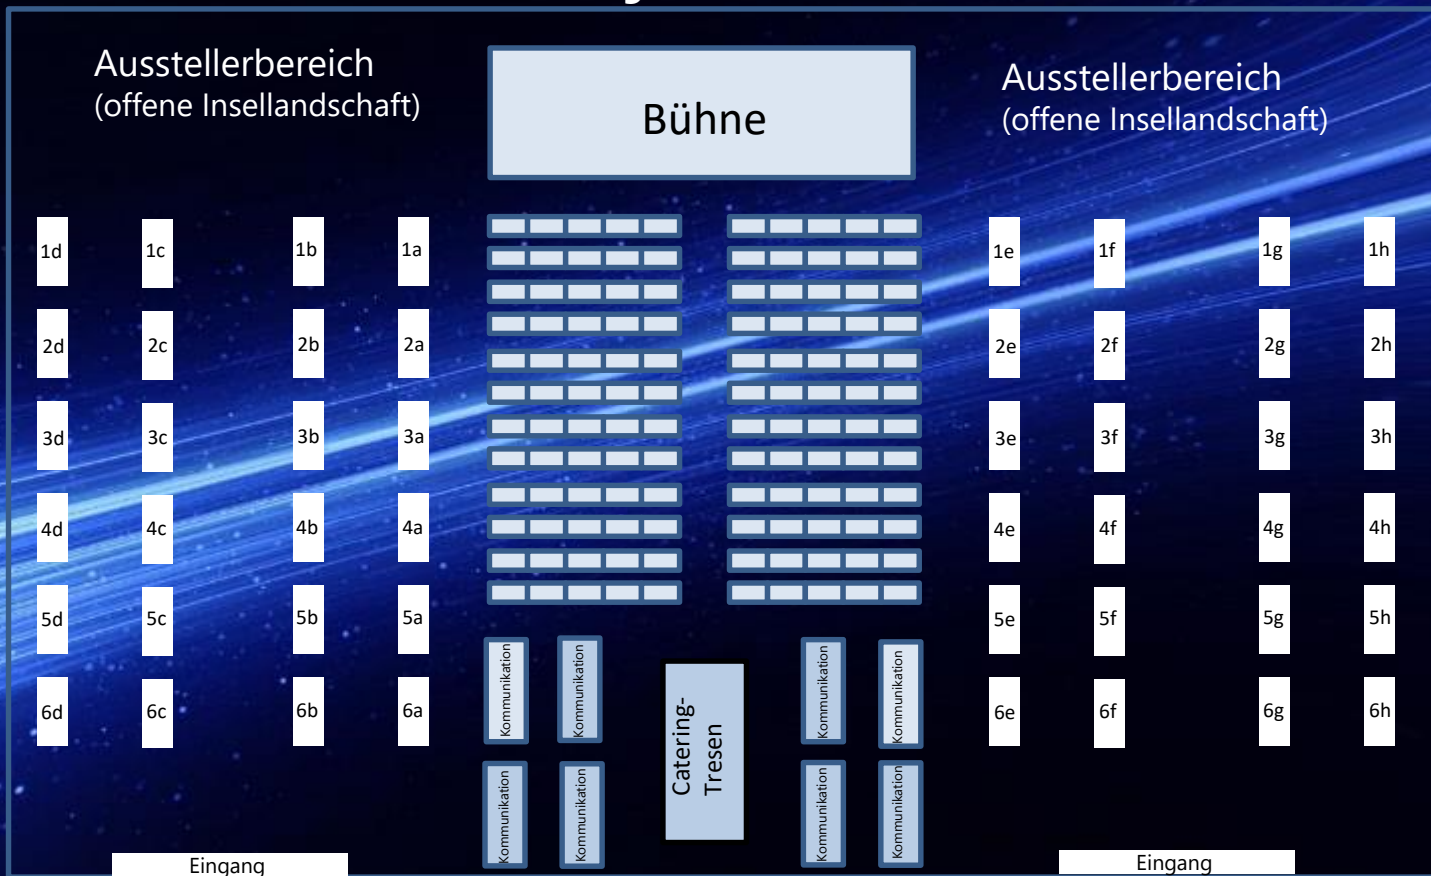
Ausstellerbereich
(offene Insellandschaft)

Bühne

Ausstellerbereich
(offene Insellandschaft)

1d 1c 1b 1a
2d 2c 2b 2a
3d 3c 3b 3a
4d 4c 4b 4a
5d 5c 5b 5a
6d 6c 6b 6a

1e 1f 1g 1h
2e 2f 2g 2h
3e 3f 3g 3h
4e 4f 4g 4h
5e 5f 5g 5h
6e 6f 6g 6h

Kommunikation
Kommunikation
Catering-Tresen
Kommunikation
Kommunikation
Kommunikation
Kommunikation
Kommunikation
Kommunikation

Eingang
Eingang